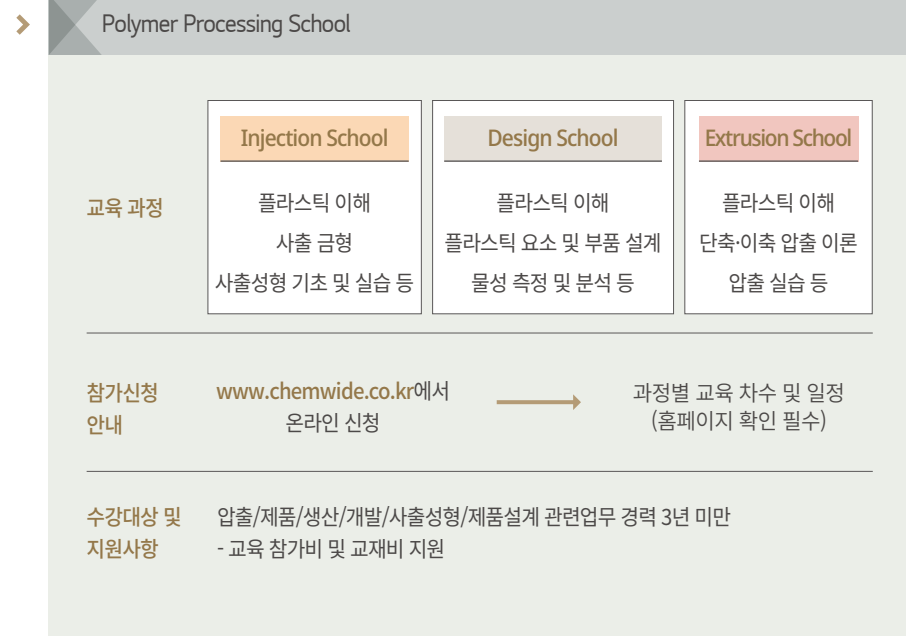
Polymer Processing School

교육 과정

| Injection School | Design School | Extrusion School |
|---|---|---|
| 플라스틱 이해 | 플라스틱 이해 | 플라스틱 이해 |
| 사출 금형 | 플라스틱 요소 및 부품 설계 | 단축·이축 압출 이론 |
| 사출성형 기초 및 실습 등 | 물성 측정 및 분석 등 | 압출 실습 등 |

참가신청 안내

www.chemwide.co.kr에서 온라인 신청

과정별 교육 차수 및 일정 (홈페이지 확인 필수)

수강대상 및 지원사항

압출/제품/생산/개발/사출성형/제품설계 관련업무 경력 3년 미만
- 교육 참가비 및 교재비 지원